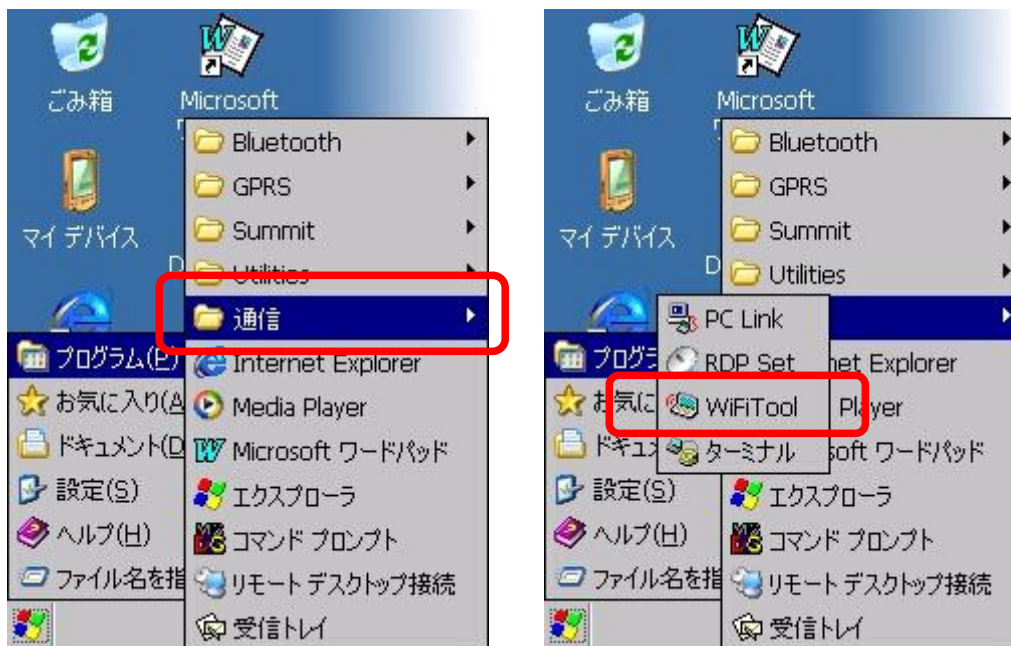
ごみ箱
Microsoft
マイ デバイス
Bluetooth
GPRS
Summit
Utilities
通信
プログラム(P)
Internet Explorer
お気に入り(A)
Media Player
ドキュメント(D)
Microsoft ワードパッド
設定(S)
エクスプローラ
ヘルプ(H)
コマンド プロンプト
ファイル名を指
リモート デスクトップ接続
受信トレイ

ごみ箱
Microsoft
マイ デバイス
Bluetooth
GPRS
Summit
Utilities
PC Link
RDP Set
WiFiTool
ターミナル
プログラ
net Explorer
お気に
Player
ドキュ
soft ワードパッド
設定(S)
エクスプローラ
ヘルプ(H)
コマンド プロンプト
ファイル名を指
リモート デスクトップ接続
受信トレイ